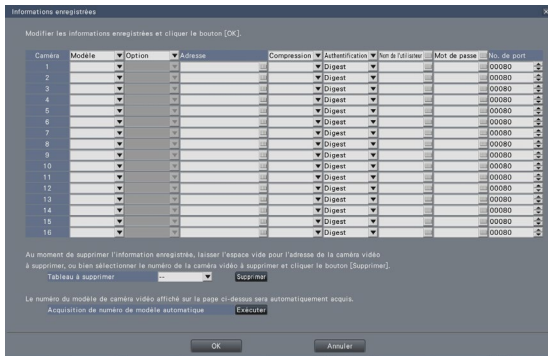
Informations enregistrées

Modifier les informations enregistrées et cliquer le bouton [OK].

| Caméra | Modèle | Option | Adresse | Compression | Authentification | Nom de l'utilisateur | Mot de passe | No. de port |
|---|---|---|---|---|---|---|---|---|
| 1 | | | | | Digest | | | 00080 |
| 2 | | | | | Digest | | | 00080 |
| 3 | | | | | Digest | | | 00080 |
| 4 | | | | | Digest | | | 00080 |
| 5 | | | | | Digest | | | 00080 |
| 6 | | | | | Digest | | | 00080 |
| 7 | | | | | Digest | | | 00080 |
| 8 | | | | | Digest | | | 00080 |
| 9 | | | | | Digest | | | 00080 |
| 10 | | | | | Digest | | | 00080 |
| 11 | | | | | Digest | | | 00080 |
| 12 | | | | | Digest | | | 00080 |
| 13 | | | | | Digest | | | 00080 |
| 14 | | | | | Digest | | | 00080 |
| 15 | | | | | Digest | | | 00080 |
| 16 | | | | | Digest | | | 00080 |

Au moment de supprimer l'information enregistrée, laisser l'espace vide pour l'adresse de la caméra vidéo à supprimer, ou bien sélectionner le numéro de la caméra vidéo à supprimer et cliquer le bouton [Supprimer].

Tableau à supprimer --- Supprimer

Le numéro du modèle de caméra vidéo affiché sur la page ci-dessus sera automatiquement acquis.

Acquisition de numéro de modèle automatique Exécuter

OK Annuler